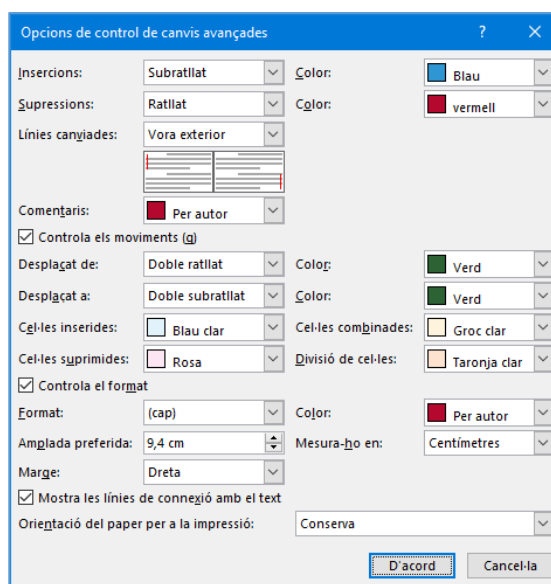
Opcions de control de canvis avançades ? ×

Insercions: Subratllat Color: Blau

Supressions: Ratllat Color: vermell

Línies canviades: Vora exterior

Comentaris: Per autor

Controla els moviments (g)

Desplaçat de: Doble ratllat Color: Verd

Desplaçat a: Doble subratllat Color: Verd

Cel·les inserides: Blau clar Cel·les combinades: Groc clar

Cel·les suprimides: Rosa Divisió de cel·les: Taronja clar

Controla el format

Format: (cap) Color: Per autor

Amplada preferida: 9,4 cm Mesura-ho en: Centímetres

Marge: Dreta

Mostra les línies de connexió amb el text

Orientació del paper per a la impressió: Conserva

D'acord Cancel·la